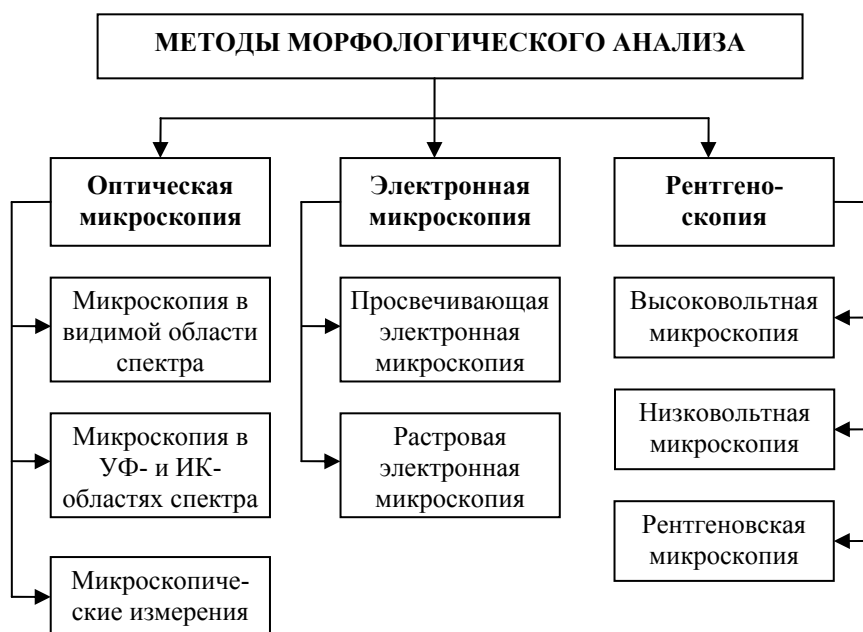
МЕТОДЫ МОРФОЛОГИЧЕСКОГО АНАЛИЗА

Оптическая микроскопия

Микроскопия в видимой области спектра

Микроскопия в УФ- и ИК-областях спектра

Микроскопические измерения

Электронная микроскопия

Просвечивающая электронная микроскопия

Растровая электронная микроскопия

Рентгеноскопия

Высоковольтная микроскопия

Низковольтная микроскопия

Рентгеновская микроскопия